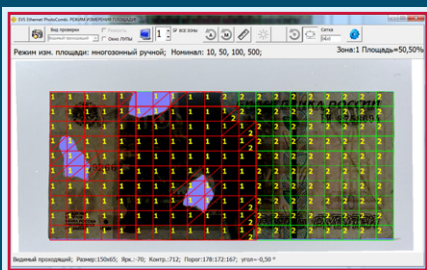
DVS Internet PhotoComb. РЕЖИМ ИЗМЕРЕНИЯ ПЛОЩАДИ

Вид проверки

Видимый проходящий

Яркость

Окно ЛУПЫ

1

Все зоны

Сетка

Режим изм. площади: многозонный ручной; Номинал: 10, 50, 100, 500;

Зона:1 Площадь=50,50%

БАНКА РОССИИ

Видимый проходящий; Размер:150x65; Ярк.:-70; Контр.:712; Порог:178:172:167; угол=-0,50 °